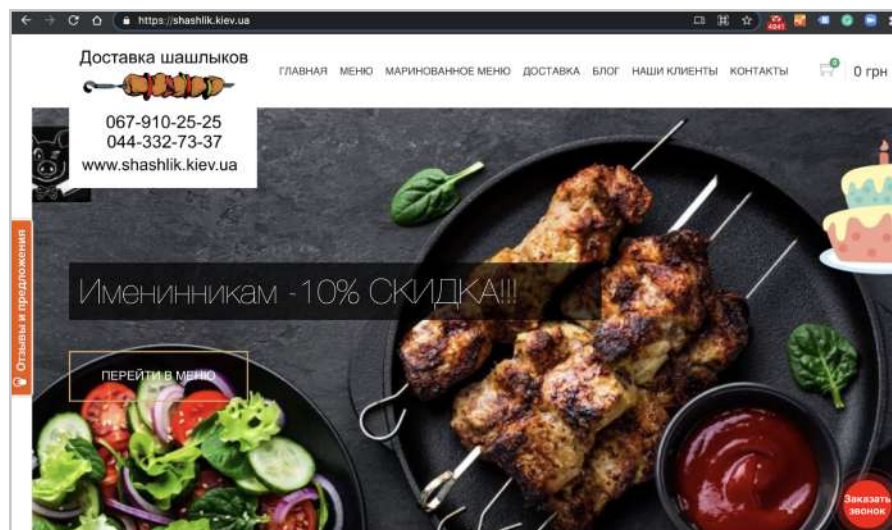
https://shashlik.kiev.ua

Доставка шашлыков

067-910-25-25
044-332-73-37
www.shashlik.kiev.ua

ГЛАВНАЯ МЕНЮ МАРИНОВАННОЕ МЕНЮ ДОСТАВКА БЛОГ НАШИ КЛИЕНТЫ КОНТАКТЫ

0

0 грн

Отзывы и предложения

Именинникам -10% СКИДКА!!!

ПЕРЕЙТИ В МЕНЮ

Заказать звонок